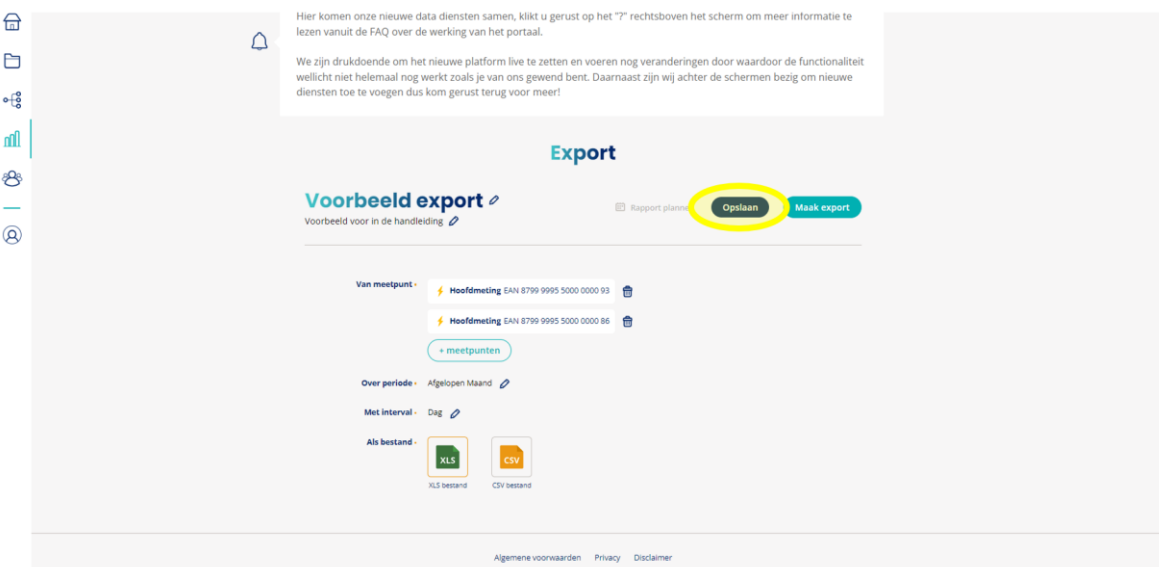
Hier komen onze nieuwe data diensten samen, klikt u gerust op het "?" rechtsboven het scherm om meer informatie te lezen vanuit de FAQ over de werking van het portaal.

We zijn drukdoende om het nieuwe platform live te zetten en voeren nog veranderingen door waardoor de functionaliteit wellicht niet helemaal nog werkt zoals je van ons gewend bent. Daarnaast zijn wij achter de schermen bezig om nieuwe diensten toe te voegen dus kom gerust terug voor meer!

Export

Voorbeeld export

Voorbeeld voor in de handleiding

Rapport planne

Opslaan

Maak export

Van meetpunt

Hoofdmeting EAN 8799 9995 5000 0000 93

Hoofdmeting EAN 8799 9995 5000 0000 86

+ meetpunten

Over periode

Afgelopen Maand

Met interval

Dag

Als bestand

XLS

XLS bestand

CSV

CSV bestand

Algemene voorwaarden Privacy Disclaimer